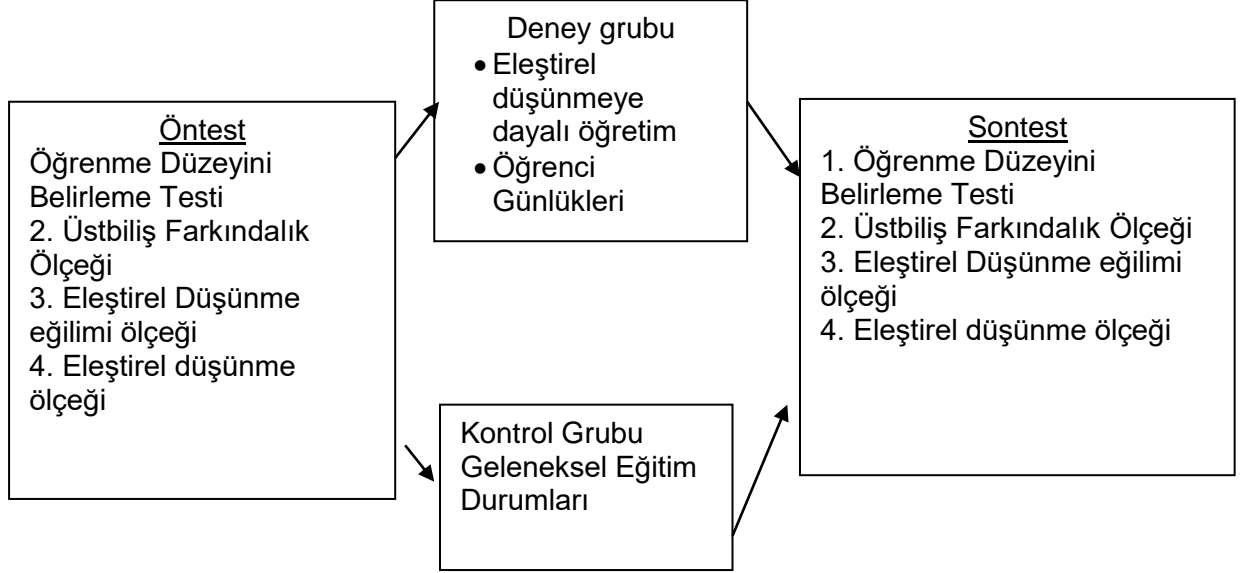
Öntest
Öğrenme Düzeyini Belirleme Testi
2. Üstbiliş Farkındalık Ölçeği
3. Eleştirel Düşünme eğilimi ölçeği
4. Eleştirel düşünme ölçeği

Deney grubu
• Eleştirel düşünmeye dayalı öğretim
• Öğrenci Günlükleri

Kontrol Grubu
Geleneksel Eğitim Durumları

Sontest
1. Öğrenme Düzeyini Belirleme Testi
2. Üstbiliş Farkındalık Ölçeği
3. Eleştirel Düşünme eğilimi ölçeği
4. Eleştirel düşünme ölçeği